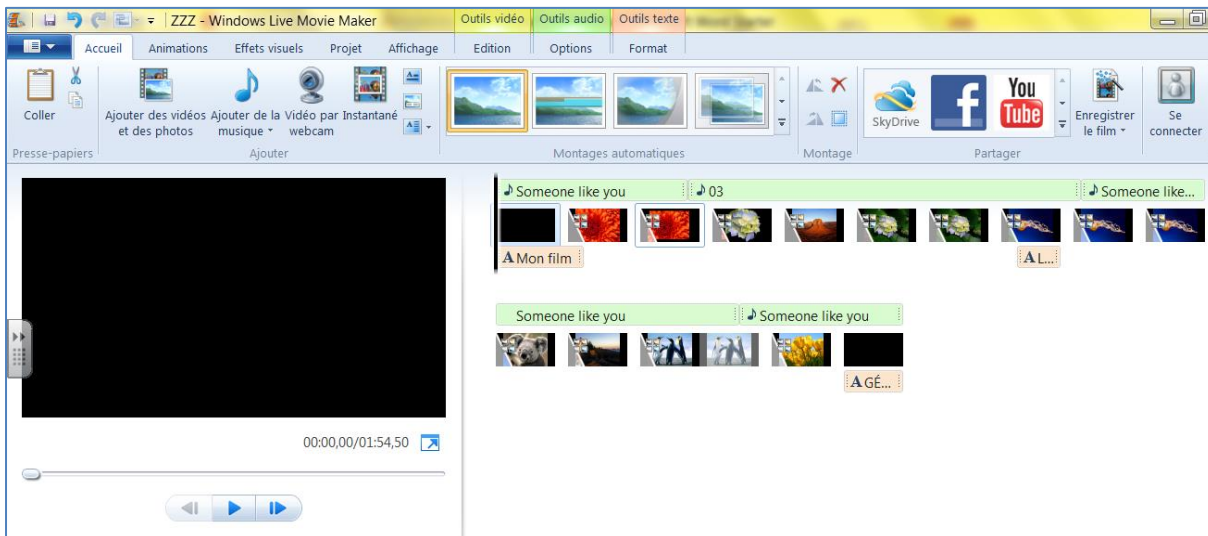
ZZZ - Windows Live Movie Maker

Outils vidéo
Outils audio
Outils texte

Accueil
Animations
Effets visuels
Projet
Affichage
Edition
Options
Format

Coller
Presse-papiers

Ajouter des vidéos et des photos
Ajouter de la musique
Vidéo par webcam
Instantané
Ajouter

Montages automatiques

Montage

SkyDrive
You Tube
Partager

Enregistrer le film
Se connecter

00:00,00/01:54,50

Someone like you
03
Someone like...
Mon film
A L...

Someone like you
Someone like you
A GÉ...